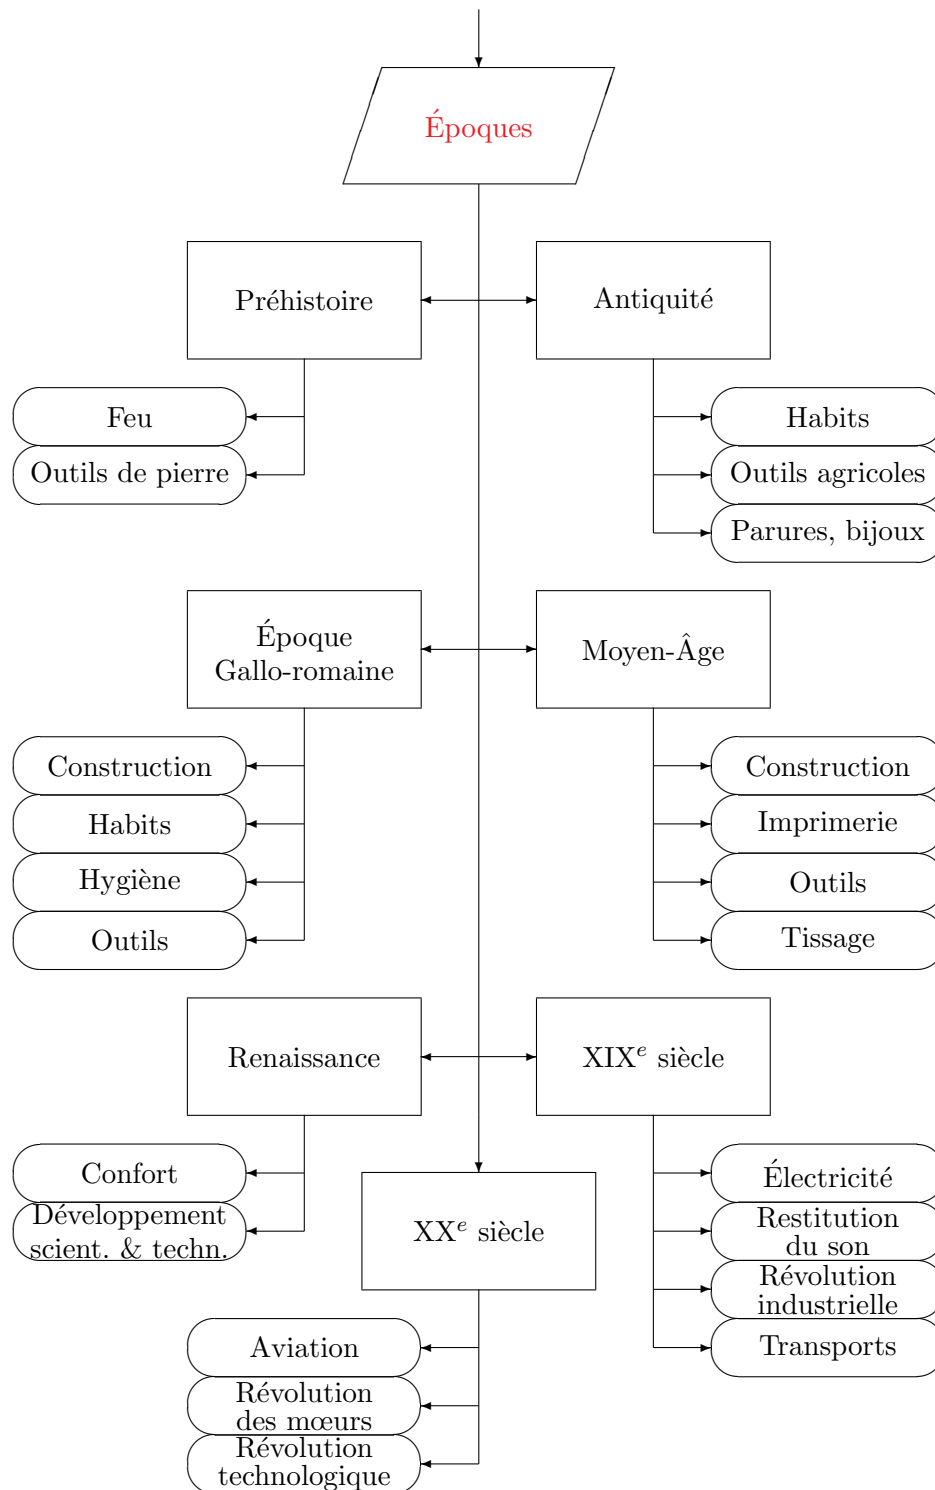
Époques

Préhistoire

Antiquité

Feu

Outils de pierre

Habits

Outils agricoles

Parures, bijoux

Époque Gallo-romaine

Moyen-Âge

Construction

Habits

Hygiène

Outils

Construction

Imprimerie

Outils

Tissage

Renaissance

XIX$^{e}$ siècle

Confort

Développement scient. & techn.

XX$^{e}$ siècle

Électricité

Restitution du son

Révolution industrielle

Transports

Aviation

Révolution des mœurs

Révolution technologique